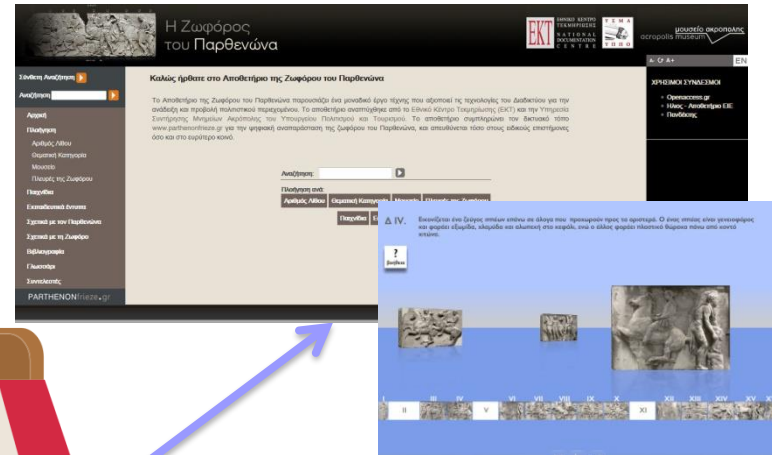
Η Ζωφόρος του Παρθενώνα

ΕΘΝΙΚΟ ΚΕΝΤΡΟ ΤΕΚΜΗΡΙΩΣΗΣ NATIONAL DOCUMENTATION CENTRE

ΒΗΜΑ

μουσείο ακρόπολης acropolis museum

A- A A+ EN

Σύνθετη Αναζήτηση

Αναζήτηση

Αρχική

Πλοήγηση

Αριθμός Λίθου

Θεματική Κατηγορία

Μουσείο

Πλευρές της Ζωφόρου

Παιχνίδια

Εκπαιδευτικά Έντυπα

Σχετικά με τον Παρθενώνα

Σχετικά με τη Ζωφόρο

Βιβλιογραφία

Γλωσσάρι

Συντελεστές

PARTHENONfrieze.gr

Καλώς ήρθατε στο Αποθετήριο της Ζωφόρου του Παρθενώνα

Το Αποθετήριο της Ζωφόρου του Παρθενώνα παρουσιάζει ένα μοναδικό έργο τέχνης που αξιοποιεί τις τεχνολογίες του Διαδικτύου για την ανάδειξη και προβολή πολιτιστικού περιεχομένου. Το αποθετήριο αναπτύχθηκε από το Εθνικό Κέντρο Τεκμηρίωσης (ΕΚΤ) και την Υπηρεσία Συντήρησης Μνημείων Ακρόπολης του Υπουργείου Πολιτισμού και Τουρισμού. Το αποθετήριο συμπληρώνει τον δικτυακό τόπο www.parthenonfrieze.gr για την ψηφιακή αναπαράσταση της ζωφόρου του Παρθενώνα, και απευθύνεται τόσο στους ειδικούς επιστήμονες όσο και στο ευρύτερο κοινό.

Αναζήτηση:

Πλοήγηση ανά:

Αριθμός Λίθου | Θεματική Κατηγορία | Μουσείο | Πλευρές της Ζωφόρου

Παιχνίδια

ΧΡΗΣΙΜΟΙ ΣΥΝΔΕΣΜΟΙ

• Openaccess.gr
• Ήλιος - Αποθετήριο ΕΙΕ
• Πανδέκτης

Δ IV.

Εικονίζεται ένα ζεύγος ιππέων επάνω σε άλογα που προχωρούν προς τα αριστερά. Ο ένας ιππέας είναι γενειοφόρος και φοράει εξωμίδα, χλαμύδα και αλωπεκή στο κεφάλι, ενώ ο άλλος φοράει πλατύ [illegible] θώρακα πάνω από κοντό χιτώνα.

?
Βοήθεια

I II III IV V VI VII VIII IX X XI XII XIII XIV XV